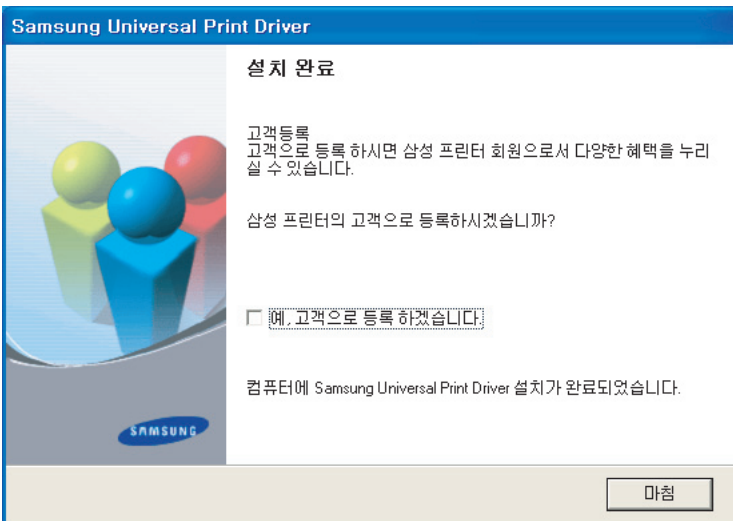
Samsung Universal Print Driver

설치 완료

고객등록
고객으로 등록 하시면 삼성 프린터 회원으로서 다양한 혜택을 누리실 수 있습니다.

삼성 프린터의 고객으로 등록하시겠습니까?

예, 고객으로 등록 하겠습니다.

컴퓨터에 Samsung Universal Print Driver 설치가 완료되었습니다.

SAMSUNG

마침